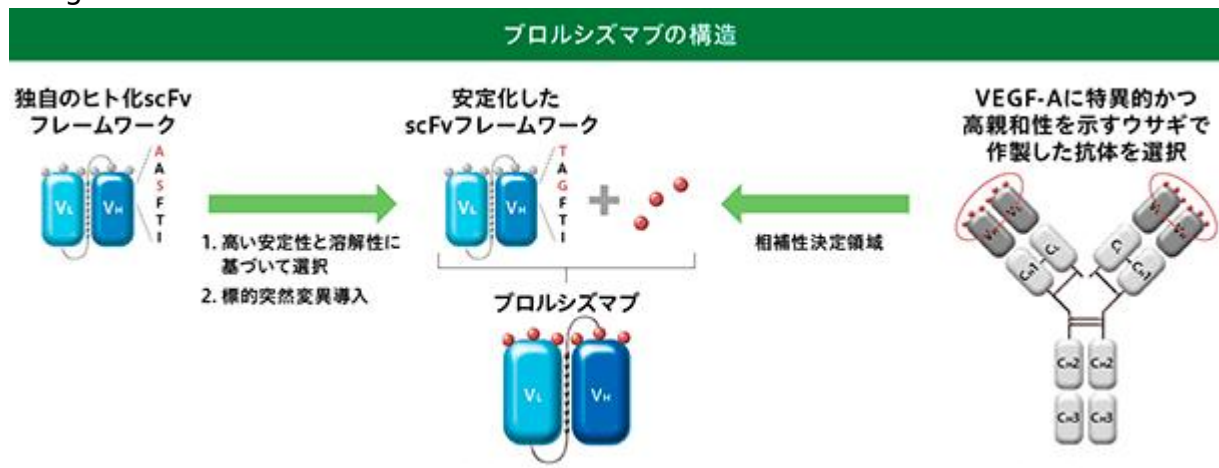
ブロルシズマブの構造

独自のヒト化scFv フレームワーク

$V_L$ $V_H$

A
A
S
F
T
I

1. 高い安定性と溶解性に基づいて選択
2. 標的突然変異導入

安定化した scFvフレームワーク

$V_L$ $V_H$

T
A
G
F
T
I

ブロルシズマブ

$V_L$ $V_H$

相補性決定領域

VEGF-Aに特異的かつ高親和性を示すウサギで作製した抗体を選択

$V_H$ $V_L$ $V_L$ $V_H$

$C_L$ $C_L$

$C_H1$ $C_H1$

$C_H2$ $C_H2$

$C_H3$ $C_H3$